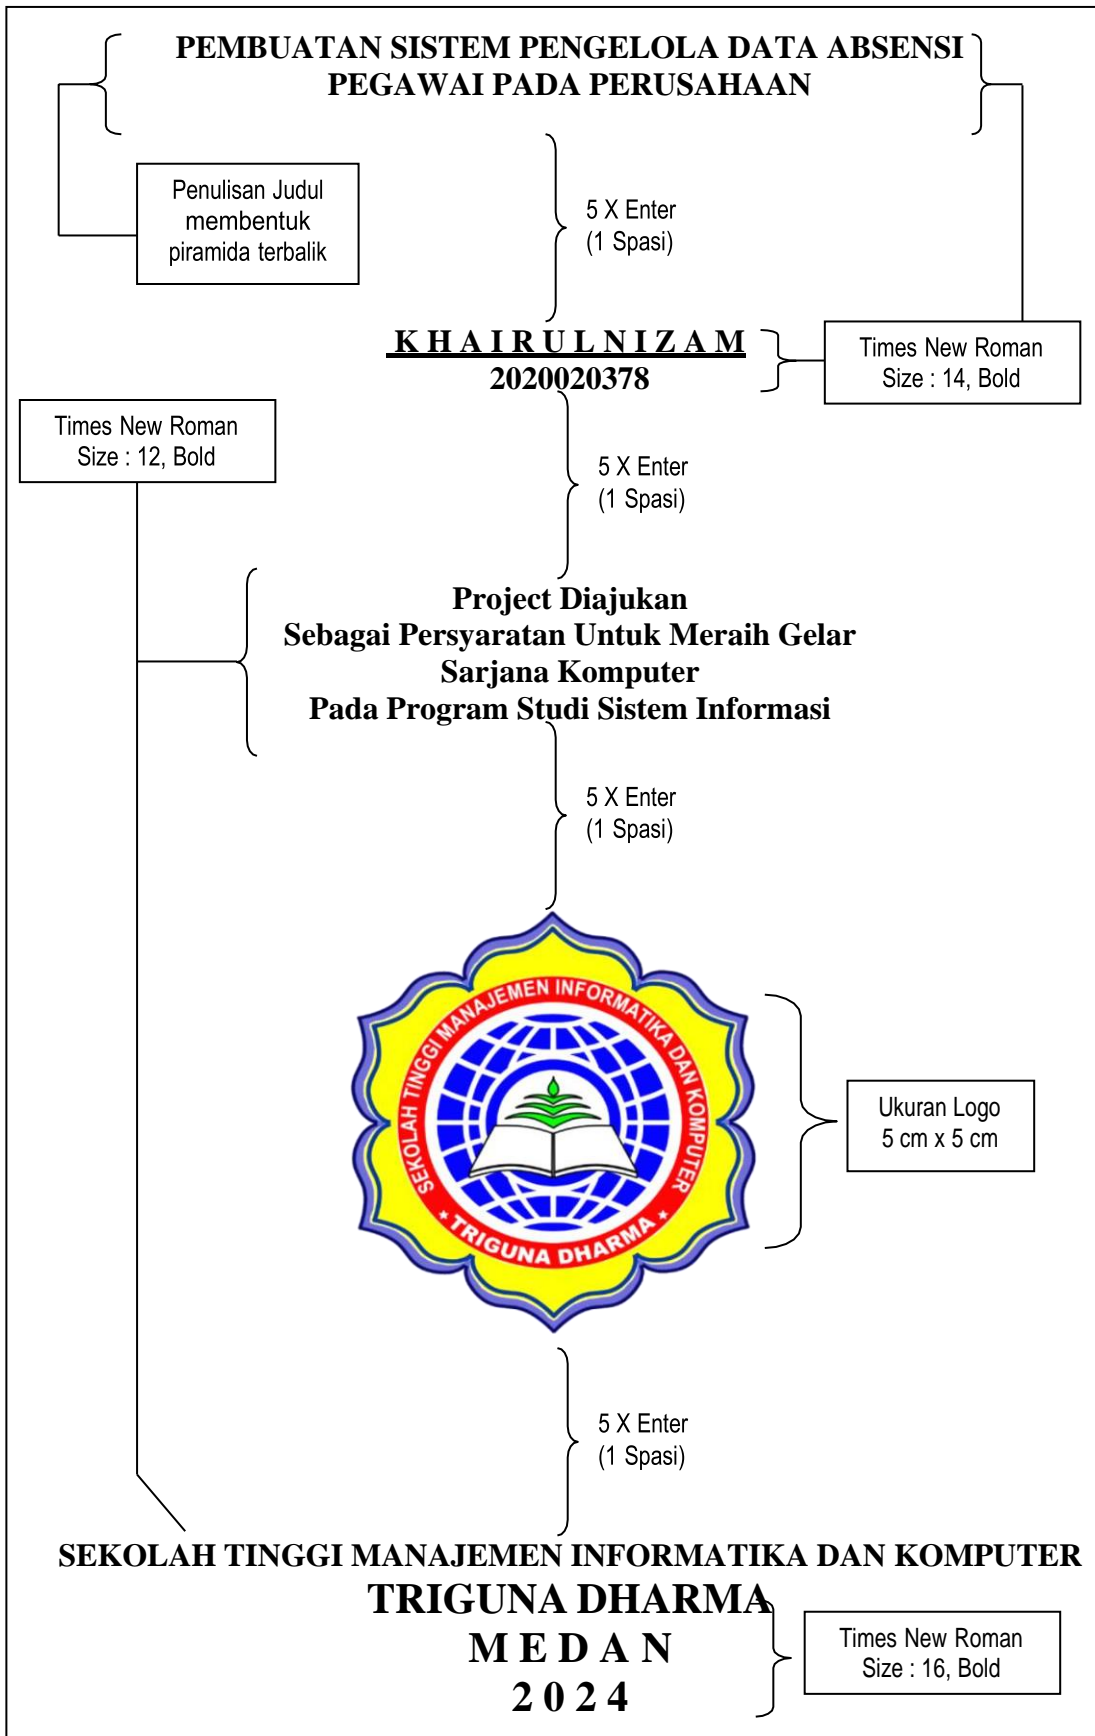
PEMBUATAN SISTEM PENGELOLA DATA ABSENSI PEGAWAI PADA PERUSAHAAN

Penulisan Judul membentuk piramida terbalik

5 X Enter (1 Spasi)

K H A I R U L N I Z A M
2020020378

Times New Roman Size : 14, Bold

Times New Roman Size : 12, Bold

5 X Enter (1 Spasi)

Project Diajukan
Sebagai Persyaratan Untuk Meraih Gelar
Sarjana Komputer
Pada Program Studi Sistem Informasi

5 X Enter (1 Spasi)

SEKOLAH TINGGI MANAJEMEN INFORMATIKA DAN KOMPUTER
TRIGUNA DHARMA

Ukuran Logo 5 cm x 5 cm

5 X Enter (1 Spasi)

SEKOLAH TINGGI MANAJEMEN INFORMATIKA DAN KOMPUTER
TRIGUNA DHARMA
M E D A N
2 0 2 4

Times New Roman Size : 16, Bold